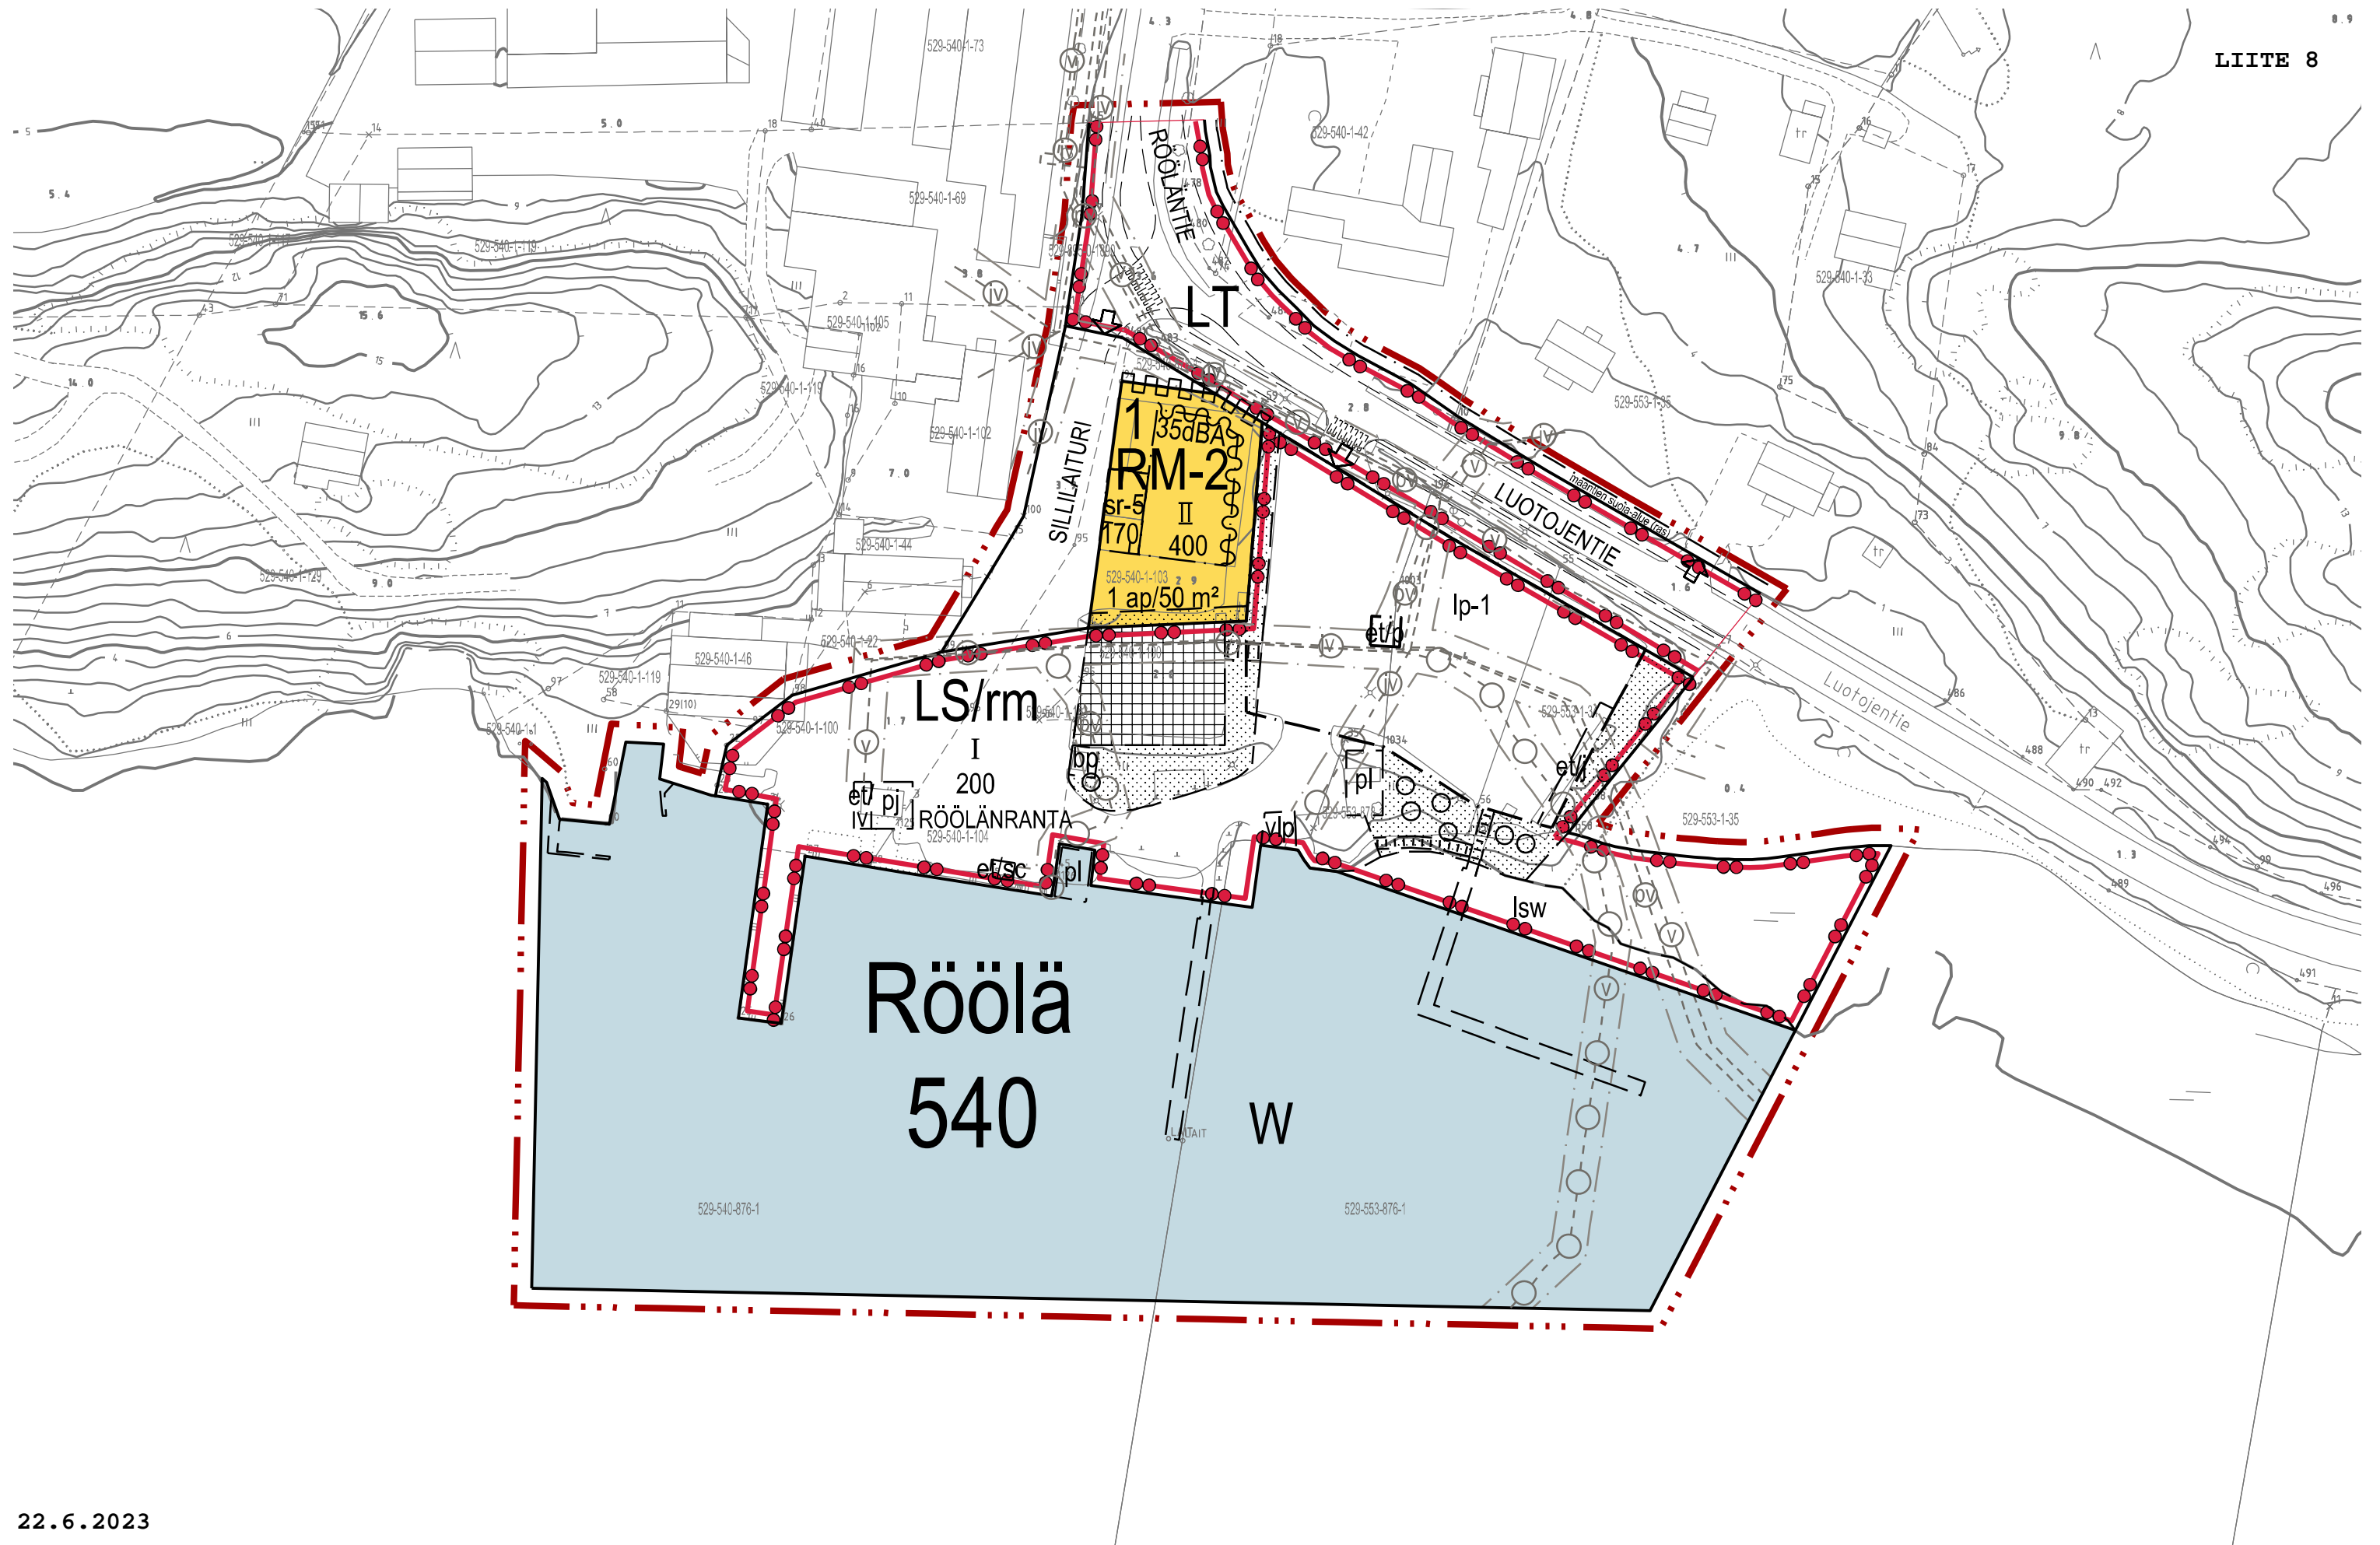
LIITE 8

RÖÖLÄNTIE

LT

529-540-1-73

529-540-1-42

529-540-1-69

529-540-1-119

529-540-1-105

529-540-1-33

529-553-1-35

529-540-1-102

SILLILAITURI

1

35dBA

RM-2

sr-5

170

II

400

529-540-1-103

1 ap/50 m²

LUOTOJENTIE

maantien suoja-alue (ras)

Luotojentie

lp-1

et/p

529-540-1-44

529-540-1-129

529-540-1-92

529-540-1-46

529-540-1-119

529-540-1-100

LS/rm

I

200

bp

et/

pj

RÖÖLÄNRANTA

529-540-1-104

et/sc

pl

vlp

pl

et/

529-553-1-35

lsw

Röölä

540

W

LAIT

529-540-876-1

529-553-876-1

22.6.2023